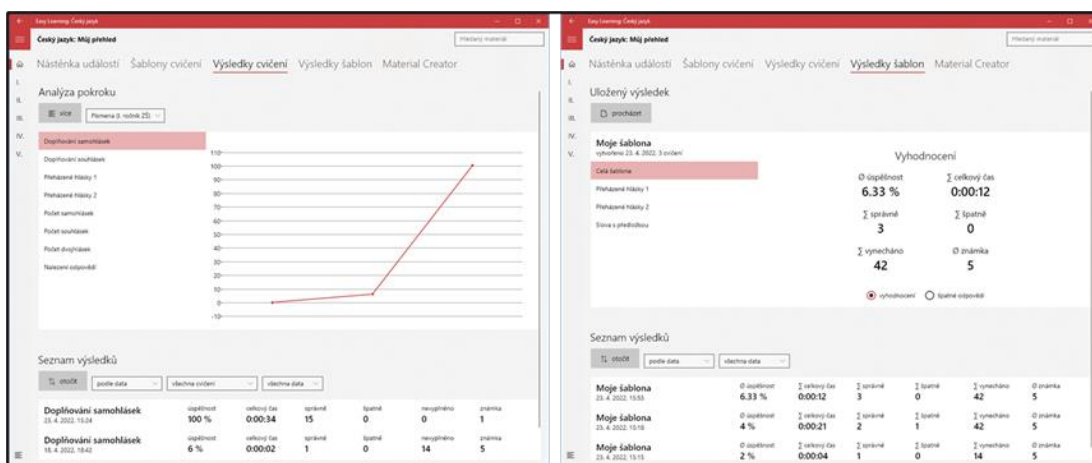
Easy Learning: Český jazyk

Český jazyk: Můj přehled

Hledaný materiál

Nástěnka událostí Šablony cvičení Výsledky cvičení Výsledky šablon Material Creator

I.
II.
III.
IV.
V.

Analýza pokroku

více

Písmena (I. ročník ZŠ)

Doplňování samohlásek
Doplňování souhlásek
Přeházené hlásky 1
Přeházené hlásky 2
Počet samohlásek
Počet souhlásek
Počet dvojhlásek
Nalezení odpovědi

110
100
90
80
70
60
50
40
30
20
10
0
-10

Seznam výsledků

otočit

podle data

všechna cvičení

všechna data

| Doplňování samohlásek 23. 4. 2022, 15:04 | úspěšnost 100 % | celkový čas 0:00:34 | správně 15 | špatně 0 | nevyplněno 0 | známka 1 |
|---|---|---|---|---|---|---|
| Doplňování samohlásek 18. 4. 2022, 18:42 | úspěšnost 6 % | celkový čas 0:00:02 | správně 1 | špatně 0 | nevyplněno 14 | známka 5 |

Easy Learning: Český jazyk

Český jazyk: Můj přehled

Hledaný materiál

Nástěnka událostí Šablony cvičení Výsledky cvičení Výsledky šablon Material Creator

I.
II.
III.
IV.
V.

Uložený výsledek

procházet

Moje šablona
vytvořeno 23. 4. 2022, 3 cvičení

Celá šablona
Přeházené hlásky 1
Přeházené hlásky 2
Slova s předložkou

Vyhodnocení

Ø úspěšnost
6.33 %

∑ celkový čas
0:00:12

∑ správně
3

∑ špatně
0

∑ vynecháno
42

Ø známka
5

vyhodnocení špatné odpovědi

Seznam výsledků

otočit

podle data

všechna data

| Moje šablona 23. 4. 2022, 15:55 | Ø úspěšnost 6.33 % | ∑ celkový čas 0:00:12 | ∑ správně 3 | ∑ špatně 0 | ∑ vynecháno 42 | Ø známka 5 |
|---|---|---|---|---|---|---|
| Moje šablona 23. 4. 2022, 15:18 | Ø úspěšnost 4 % | ∑ celkový čas 0:00:21 | ∑ správně 2 | ∑ špatně 1 | ∑ vynecháno 42 | Ø známka 5 |
| Moje šablona 23. 4. 2022, 15:15 | Ø úspěšnost 2 % | ∑ celkový čas 0:00:04 | ∑ správně 1 | ∑ špatně 0 | ∑ vynecháno 14 | Ø známka 5 |